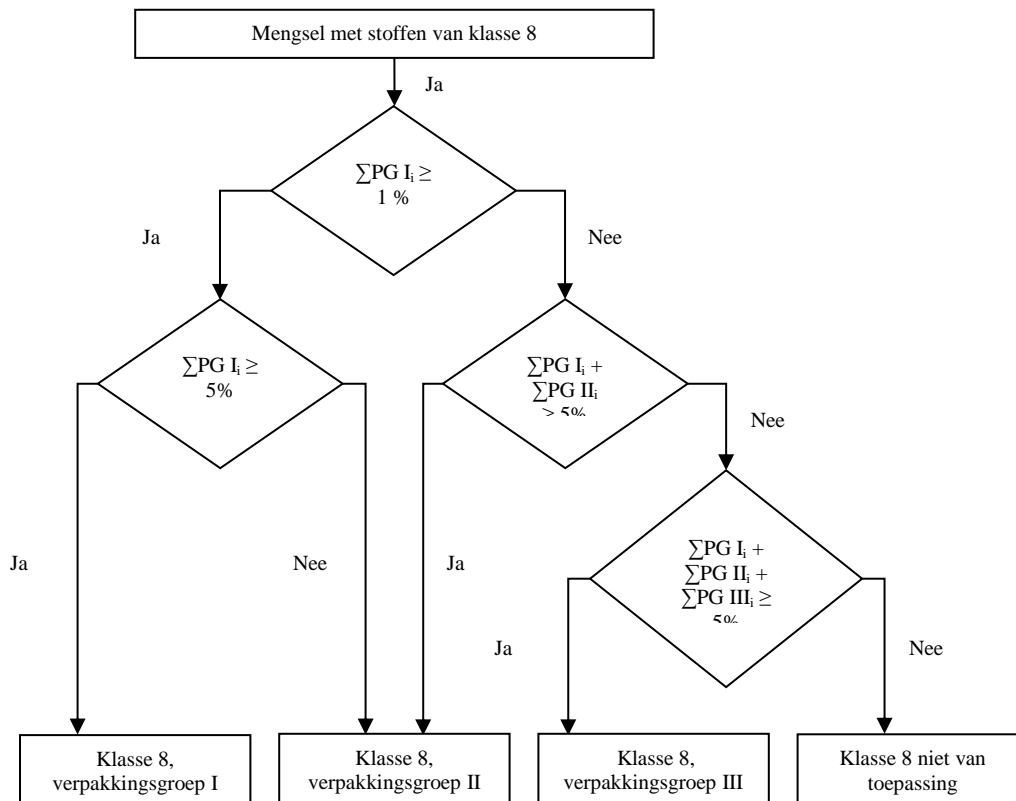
Mengsel met stoffen van klasse 8

Ja

$\sum PG\ I_i \geq$ 1 %

Ja

Nee

$\sum PG\ I_i \geq$ 5%

$\sum PG\ I_i$ + $\sum PG\ II_i$ $\geq$ 5%

Nee

Ja

Nee

Ja

$\sum PG\ I_i$ + $\sum PG\ II_i$ + $\sum PG\ III_i \geq$ 5%

Ja

Nee

Klasse 8, verpakkingsgroep I

Klasse 8, verpakkingsgroep II

Klasse 8, verpakkingsgroep III

Klasse 8 niet van toepassing